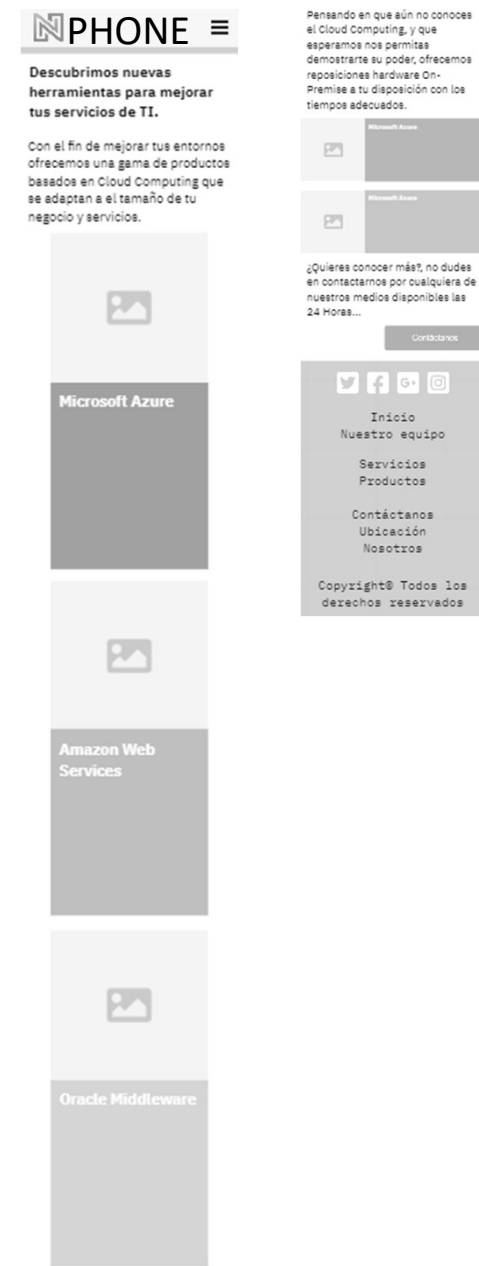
PHONE ≡

Descubrimos nuevas herramientas para mejorar tus servicios de TI.

Con el fin de mejorar tus entornos ofrecemos una gama de productos basados en Cloud Computing que se adaptan a el tamaño de tu negocio y servicios.

Microsoft Azure

Amazon Web Services

Oracle Middleware

Pensando en que aún no conoces el Cloud Computing, y que esperamos nos permitas demostrarte su poder, ofrecemos reposiciones hardware On-Premise a tu disposición con los tiempos adecuados.

Microsoft Azure

Microsoft Azure

¿Quieres conocer más?, no dudes en contactarnos por cualquiera de nuestros medios disponibles las 24 Horas...

Contáctanos

G+

Inicio
Nuestro equipo

Servicios
Productos

Contáctanos
Ubicación
Nosotros

Copyright© Todos los derechos reservados